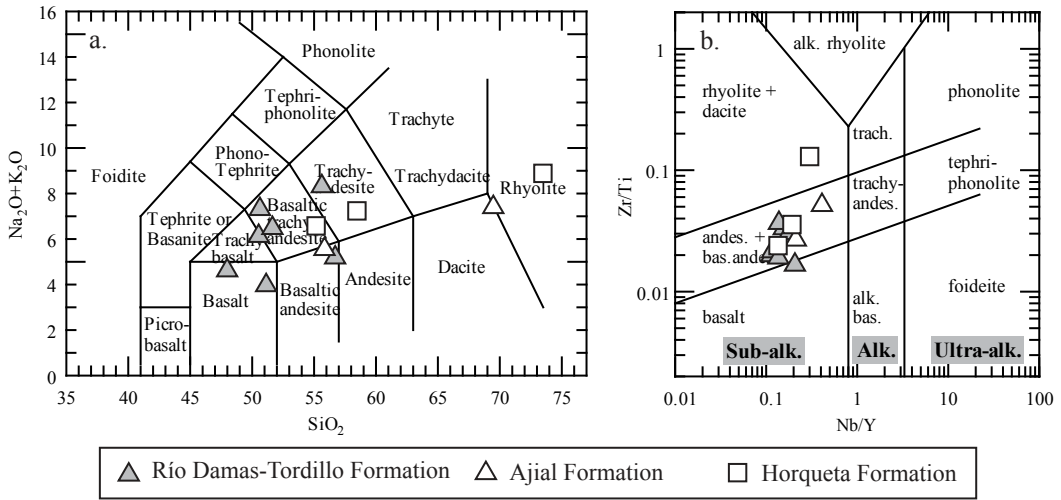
a.

16
14
12
10
8
6
4
2
0

$Na_2O+K_2O$

Phonolite
Tephri-phonolite
Trachyte
Foidite
Phono-Tephrite
Trachy-andesite
Trachydacite
Rhyolite
Basaltic Trachy andesite
Tephrite or Basanite
Trachy basalt
Andesite
Dacite
Basalt
Basaltic andesite
Picro-basalt

35 40 45 50 55 60 65 70 75
$SiO_2$

b.

1
0.1
0.01

Zr/Ti

alk. rhyolite
rhyolite + dacite
phonolite
trach.
trachy-andes.
tephri-phonolite
andes. + bas.andes.
foideite
alk. bas.
basalt
Sub-alk.
Alk.
Ultra-alk.

0.01 0.1 1 10 100
Nb/Y

Río Damas-Tordillo Formation
Ajial Formation
Horqueta Formation